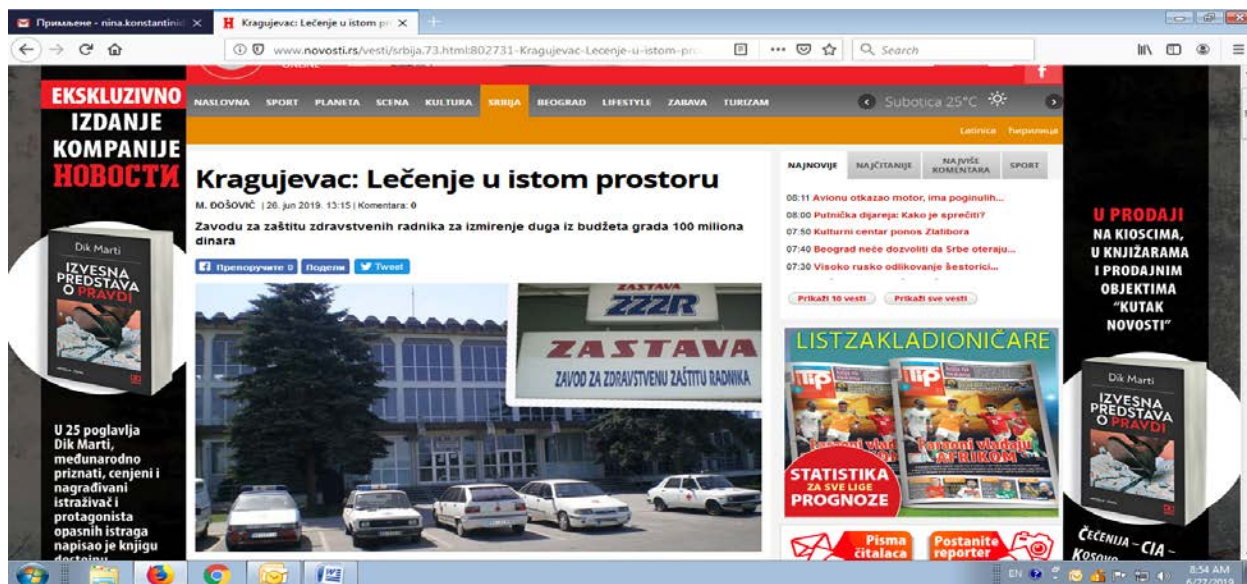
Примљене - nina.konstantini ×
Kragujevac: Lečenje u istom pr ×
www.novosti.rs/vesti/srbija.73.html:802731-Kragujevac-Lecenje-u-istom-pr
Search

EKSKLUZIVNO IZDANJE KOMPANIJE НОВОСТИ

Dik Marti
IZVESNA PREDSTAVA O PRAVDI

U 25 poglavlja Dik Marti, međunarodno priznati, cenjeni i nagrađivani istraživač i protagonista opasnih istraga napisao je knjigu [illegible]

NASLOVNA SPORT PLANETA SCENA KULTURA SRBIJA BEOGRAD LIFESTYLE ZABAVA TURIZAM
Subotica 25°C
Latinica Ћирилица

Kragujevac: Lečenje u istom prostoru
M. ĐOŠOVIĆ | 26. jun 2019. 13:15 | Komentara: 0
Zavodu za zaštitu zdravstvenih radnika za izmirenje duga iz budžeta grada 100 miliona dinara
Препоручите 0 Подели Tweet

ZASTAVA ZZZR
ZASTAVA
ZAVOD ZA ZDRAVSTVENU ZAŠTITU RADNIKA

NAJNOVIJE NAJČITANIJE NAJVIŠE KOMENTARA SPORT
08:11 Avionu otkazao motor, ima poginulih...
08:00 Putnička dijareja: Kako je sprečiti?
07:50 Kulturni centar ponos Zlatibora
07:40 Beograd neće dozvoliti da Srbe oteraju...
07:30 Visoko rusko odlikovanje šestorici...
Prikaži 10 vesti Prikaži sve vesti

LISTZAKLADIONIČARE
tip tip
Faraoni vladaju AFRIKOM
STATISTIKA ZA SVE LIGE PROGNOZE
Pisma čitalaca Postanite reporter

U PRODAJI NA KIOSCIMA, U KNJIŽARAMA I PRODAJNIM OBJEKTIMA "KUTAK NOVOSTI"

Dik Marti
IZVESNA PREDSTAVA O PRAVDI
ČEČENIJA – CIA – KOSOVO

EN 8:54 AM 6/27/2019